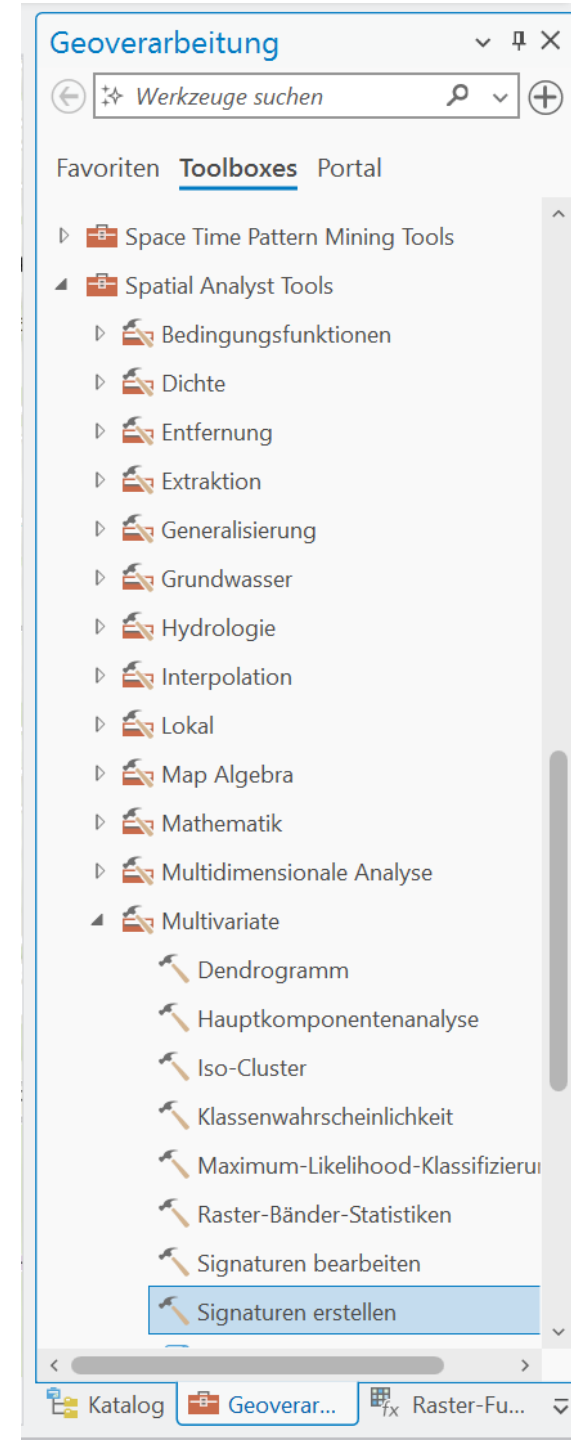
Geoverarbeitung

Werkzeuge suchen

Favoriten Toolboxes Portal

Space Time Pattern Mining Tools
Spatial Analyst Tools
Bedingungsfunktionen
Dichte
Entfernung
Extraktion
Generalisierung
Grundwasser
Hydrologie
Interpolation
Lokal
Map Algebra
Mathematik
Multidimensionale Analyse
Multivariate
Dendrogramm
Hauptkomponentenanalyse
Iso-Cluster
Klassenwahrscheinlichkeit
Maximum-Likelihood-Klassifizierur
Raster-Bänder-Statistiken
Signaturen bearbeiten
Signaturen erstellen

Katalog Geoverar... Raster-Fu...